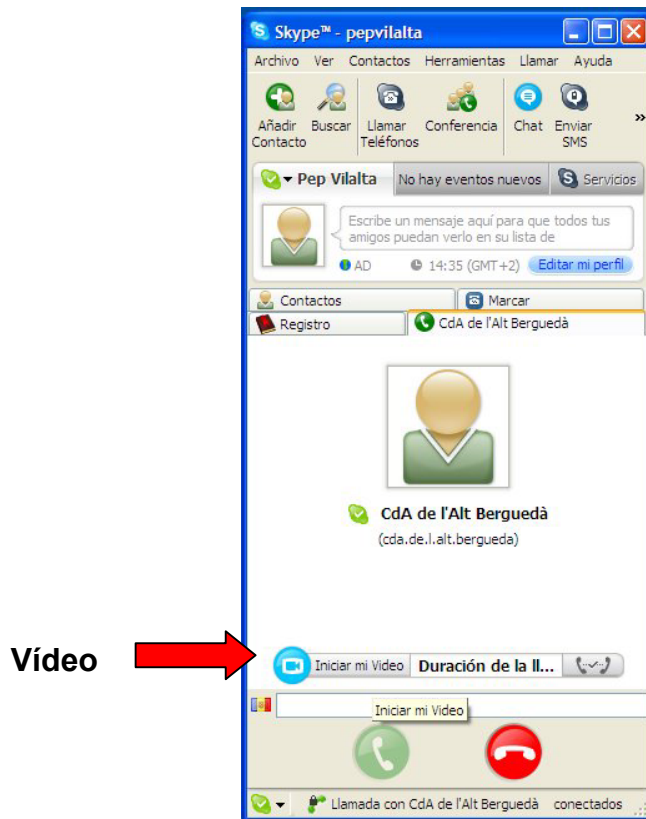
Skype™ - pepvilalta

Archivo Ver Contactos Herramientas Llamar Ayuda

Añadir Contacto Buscar Llamar Teléfonos Conferencia Chat Enviar SMS »

Pep Vilalta No hay eventos nuevos Servicios

Escribe un mensaje aquí para que todos tus amigos puedan verlo en su lista de

AD 14:35 (GMT+2) Editar mi perfil

Contactos Marcar

Registro CdA de l'Alt Berguedà

CdA de l'Alt Berguedà

(cda.de.l.alt.bergueda)

Vídeo

Iniciar mi Video Duración de la ll...

Iniciar mi Video

Llamada con CdA de l'Alt Berguedà conectados